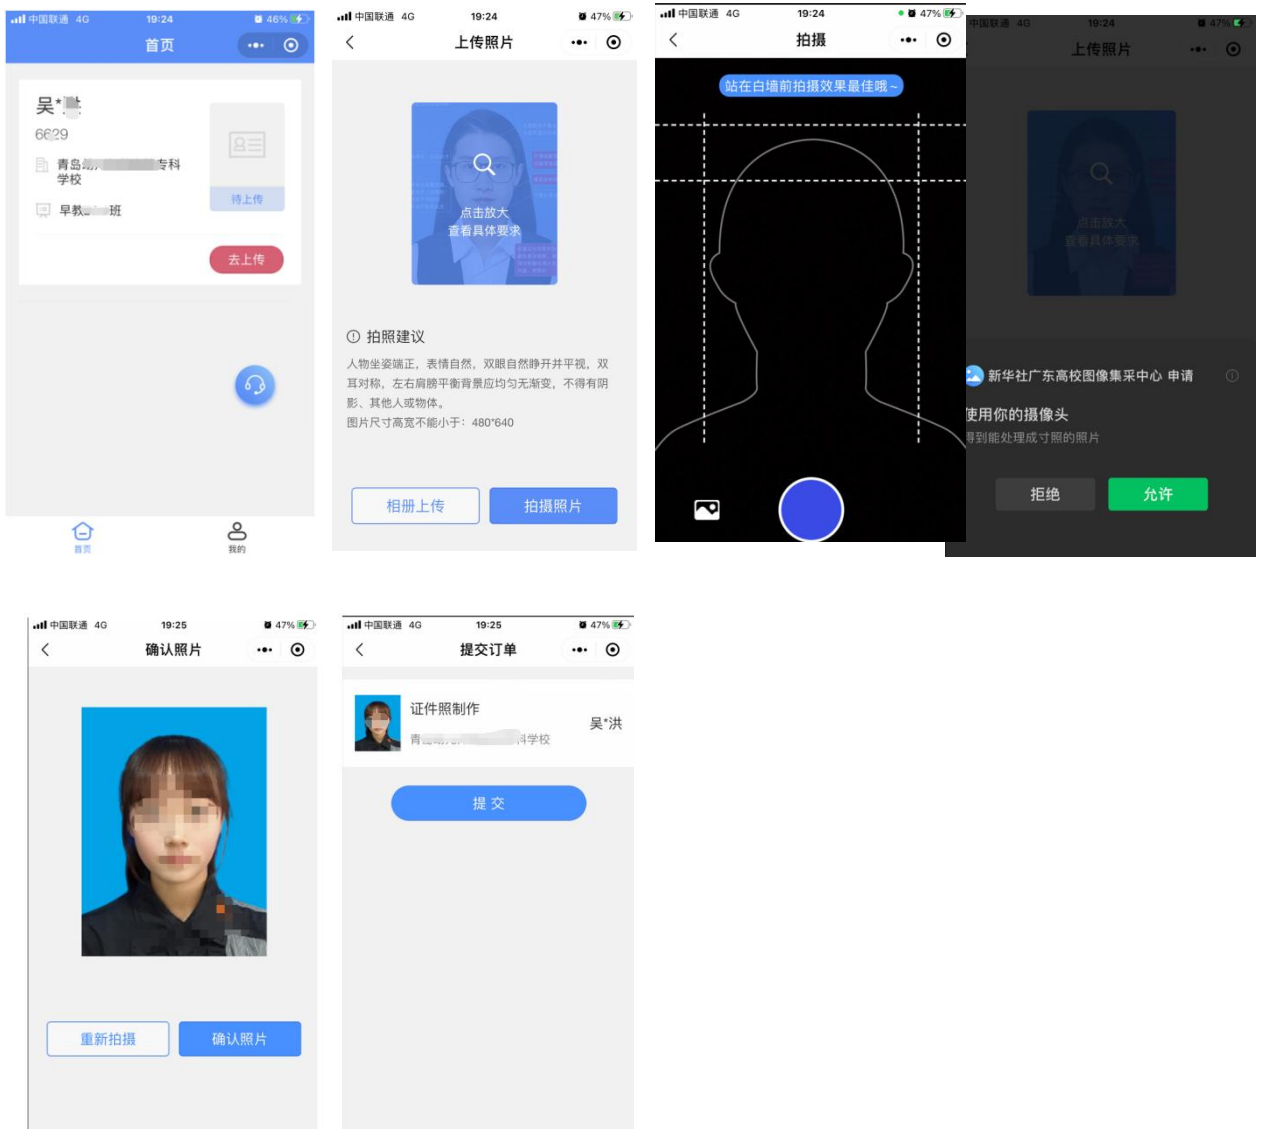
中国联通 4G 19:24 46%
首页
吴*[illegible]
66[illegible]29
青岛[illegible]专科学校
早教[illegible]班
待上传
去上传
首页
我的

中国联通 4G 19:24 47%
上传照片
点击放大
查看具体要求
拍照建议
人物坐姿端正，表情自然，双眼自然睁开并平视，双耳对称，左右肩膀平衡背景应均匀无渐变，不得有阴影、其他人或物体。
图片尺寸高宽不能小于：480*640
相册上传
拍摄照片

中国联通 4G 19:24 47%
拍摄
站在白墙前拍摄效果最佳哦~

中国联通 4G 19:24 47%
上传照片
点击放大
查看具体要求
新华社广东高校图像集采中心 申请
使用你的摄像头
得到能处理成寸照的照片
拒绝
允许

中国联通 4G 19:25 47%
确认照片
重新拍摄
确认照片

中国联通 4G 19:25 47%
提交订单
证件照制作
青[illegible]科学校
吴*洪
提 交